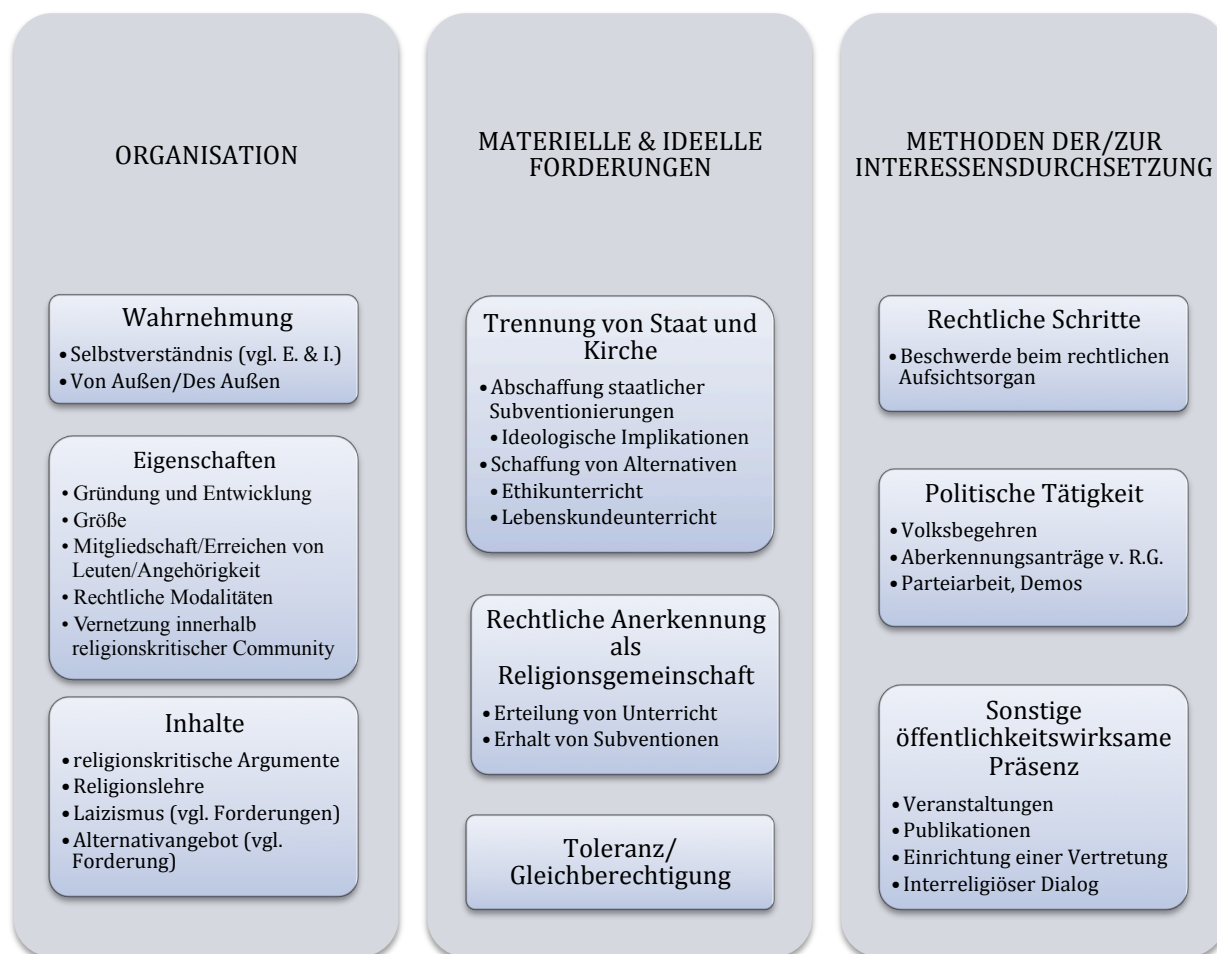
ORGANISATION

Wahrnehmung
• Selbstverständnis (vgl. E. & I.)
• Von Außen/Des Außen

Eigenschaften
• Gründung und Entwicklung
• Größe
• Mitgliedschaft/Erreichen von Leuten/Angehörigkeit
• Rechtliche Modalitäten
• Vernetzung innerhalb religionskritischer Community

Inhalte
• religionskritische Argumente
• Religionslehre
• Laizismus (vgl. Forderungen)
• Alternativangebot (vgl. Forderung)

MATERIELLE & IDEELLE FORDERUNGEN

Trennung von Staat und Kirche
• Abschaffung staatlicher Subventionierungen
• Ideologische Implikationen
• Schaffung von Alternativen
• Ethikunterricht
• Lebenskundeunterricht

Rechtliche Anerkennung als Religionsgemeinschaft
• Erteilung von Unterricht
• Erhalt von Subventionen

Toleranz/ Gleichberechtigung

METHODEN DER/ZUR INTERESSENSDURCHSETZUNG

Rechtliche Schritte
• Beschwerde beim rechtlichen Aufsichtsorgan

Politische Tätigkeit
• Volksbegehren
• Aberkennungsanträge v. R.G.
• Parteiarbeit, Demos

Sonstige öffentlichkeitswirksame Präsenz
• Veranstaltungen
• Publikationen
• Einrichtung einer Vertretung
• Interreligiöser Dialog